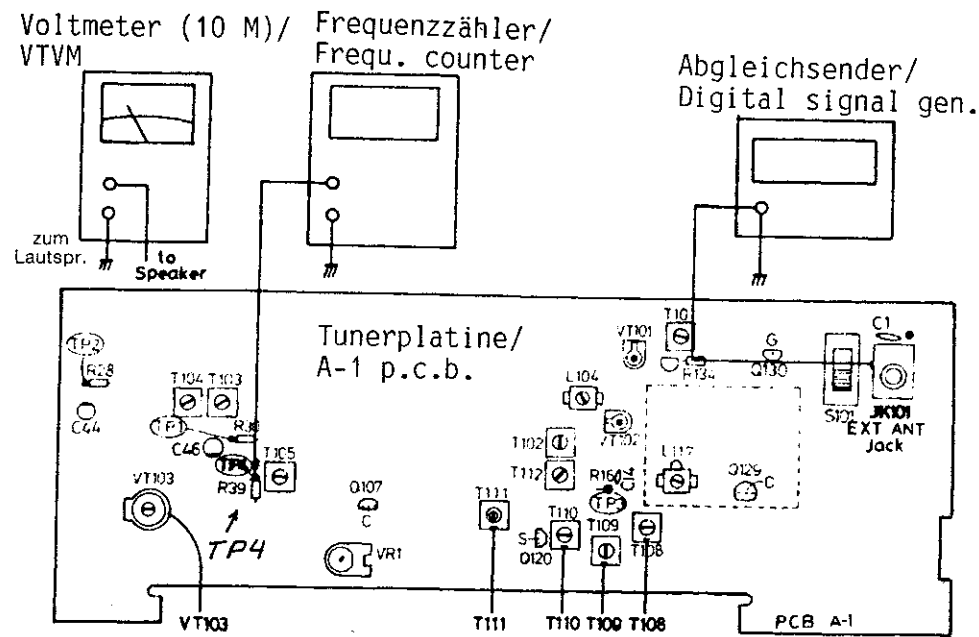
Voltmeter (10 M)/ VTVM

Frequenzzähler/ Frequ. counter

Abgleichsender/ Digital signal gen.

zum Lautspr.

to Speaker

Tunerplatine/ A-1 p.c.b.

TP2

R28

C44

T104 T103

TP1

R38

C46

TP3

T105

R39

TP4

VT103

Q107

C

VR1

VT101

T101

R134

G

Q130

C1

S101

JK101 EXT ANT Jack

L104

T102

VT102

T112

R164

TP5

L117

Q129

C

T111

T110

S

D120

T109

T108

VT103

T111

T110 T109 T108

PCB A-1